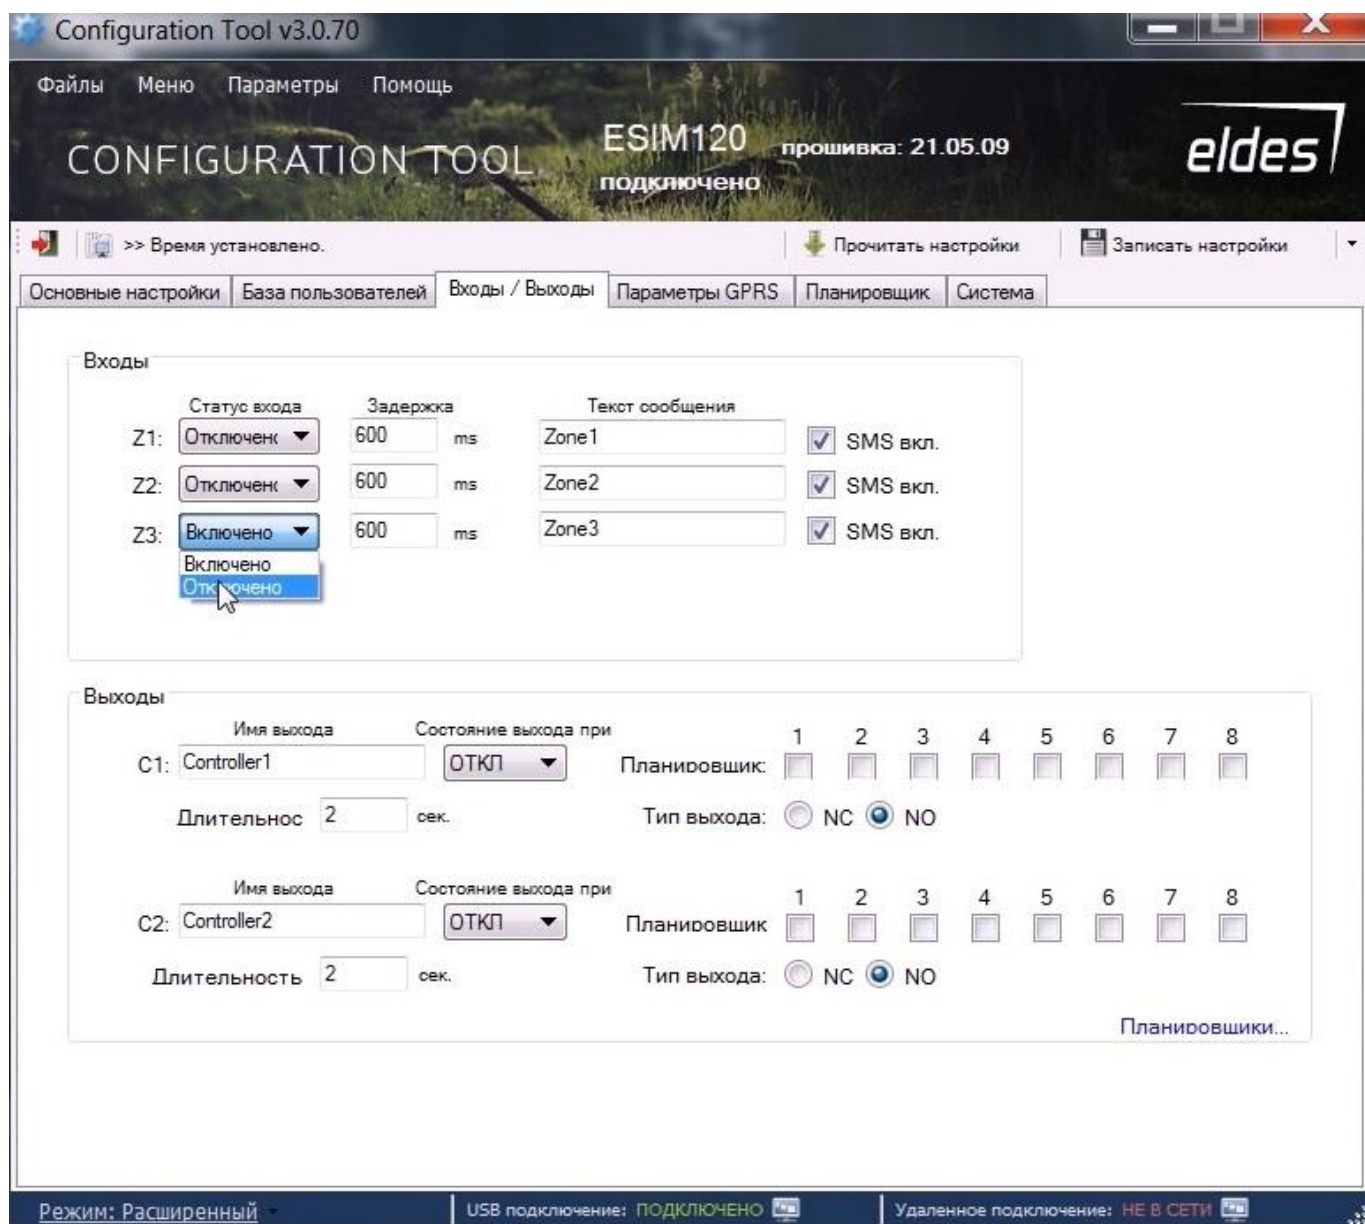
Configuration Tool v3.0.70

Файлы Меню Параметры Помощь

CONFIGURATION TOOL ESIM120 прошивка: 21.05.09 подключено eldes

>> Время установлено. Прочитать настройки Записать настройки

Основные настройки | База пользователей | Входы / Выходы | Параметры GPRS | Планировщик | Система

Входы

| | Статус входа | Задержка | | Текст сообщения | |
|---|---|---|---|---|---|
| Z1: | Отключенс | 600 | ms | Zone1 | SMS вкл. |
| Z2: | Отключенс | 600 | ms | Zone2 | SMS вкл. |
| Z3: | Включено | 600 | ms | Zone3 | SMS вкл. |

Включено
Отключено

Выходы

Имя выхода Состояние выхода при
C1: Controller1 ОТКЛ Планировщик: 1 2 3 4 5 6 7 8
Длительнос 2 сек. Тип выхода: NC NO

Имя выхода Состояние выхода при
C2: Controller2 ОТКЛ Планировщик 1 2 3 4 5 6 7 8
Длительность 2 сек. Тип выхода: NC NO

Планировщики...

Режим: Расширенный USB подключение: ПОДКЛЮЧЕНО Удаленное подключение: НЕ В СЕТИ